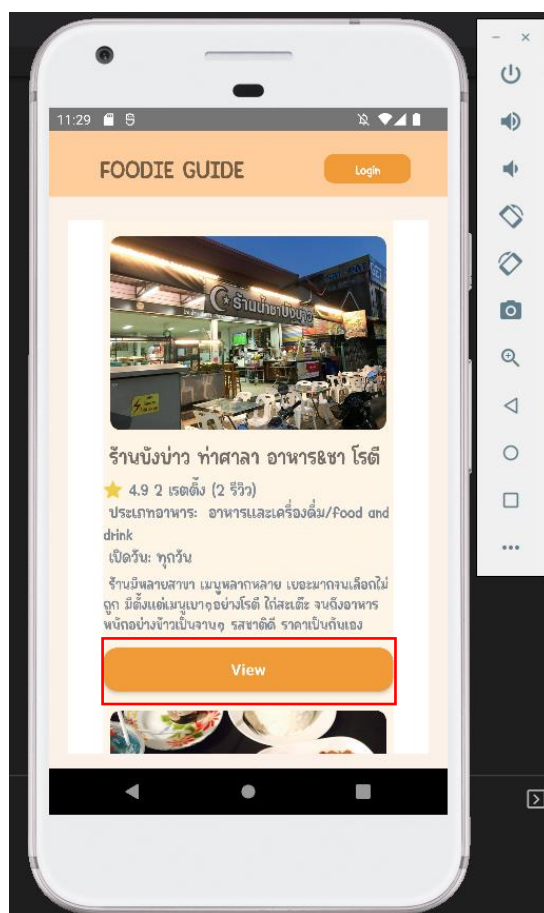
11:29

FOODIE GUIDE

Login

ร้านบังบ่าว ท่าศาลา อาหาร&ชา โรตี

4.9 2 เรตติ้ง (2 รีวิว)

ประเภทอาหาร: อาหารและเครื่องดื่ม/food and drink

เปิดวัน: ทุกวัน

ร้านมีหลายสาขา เมนูหลากหลาย เยอะมากจนเลือกไม่ถูก มีตั้งแต่เมนูเบาๆอย่างโรตี ไก่สะเต๊ะ จนถึงอาหารหนักอย่างข้าวเป็นจานๆ รสชาติดี ราคาเป็นกันเอง

View